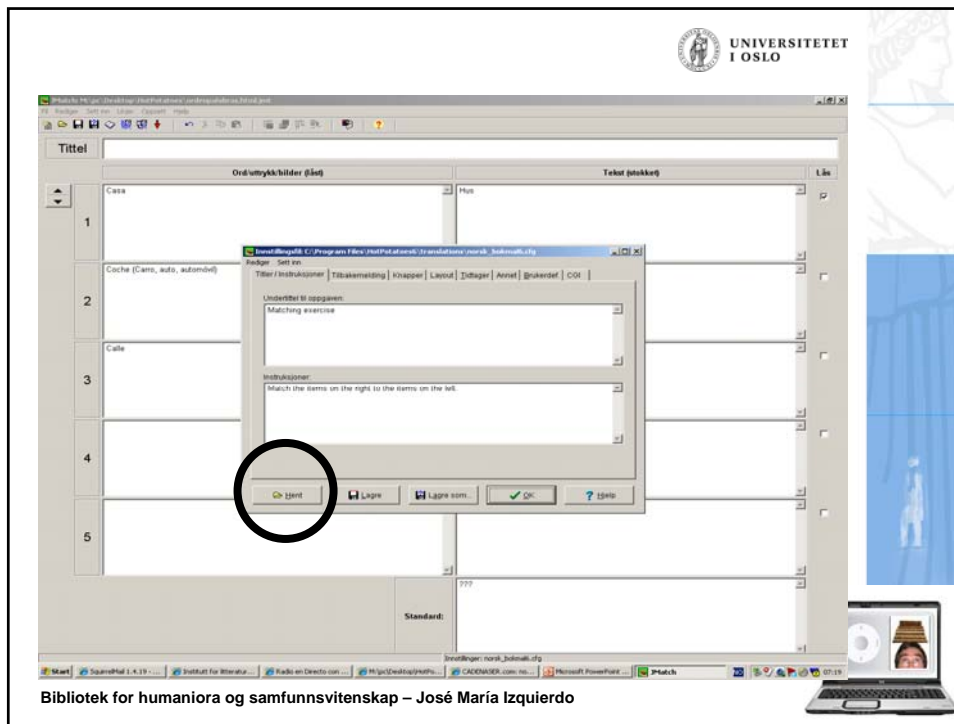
UNIVERSITETET I OSLO

JMatch M:\pc\Desktop\HotPotatoes\ordespalabras.html.jmt

Fil Rediger Sett inn Linjer Eksport Hjelp

Tittel

Ord/uttrykk/bilder (låst)

Tekst (stokket)

Lås

1 Casa

Hus

2 Coche (Carro, auto, automóvil)

3 Calle

4

5

Standard:

???

Innstillingsfil C:\Program Files\HotPotatoes6\translations\norsk_bokmaal.cfg

Rediger Sett inn

Titler / Instruksjoner | Tilbakemelding | Knapper | Layout | Tidtager | Annet | Brukerdef. | CGI

Undertittel til oppgaven:

Matching exercise

Instruksjoner:

Match the items on the right to the items on the left.

Hent

Lagre

Lagre som...

OK

Help

Innstillinger: norsk_bokmaal.cfg

Start SquirrelMail 1.4.19 - ... Institutt for litteratur... Radio en Directo con ... M:\pc\Desktop\HotPo... CADENASER.com: no... Microsoft PowerPoint ... JMatch 07:19

Bibliotek for humaniora og samfunnsvitenskap – José María Izquierdo